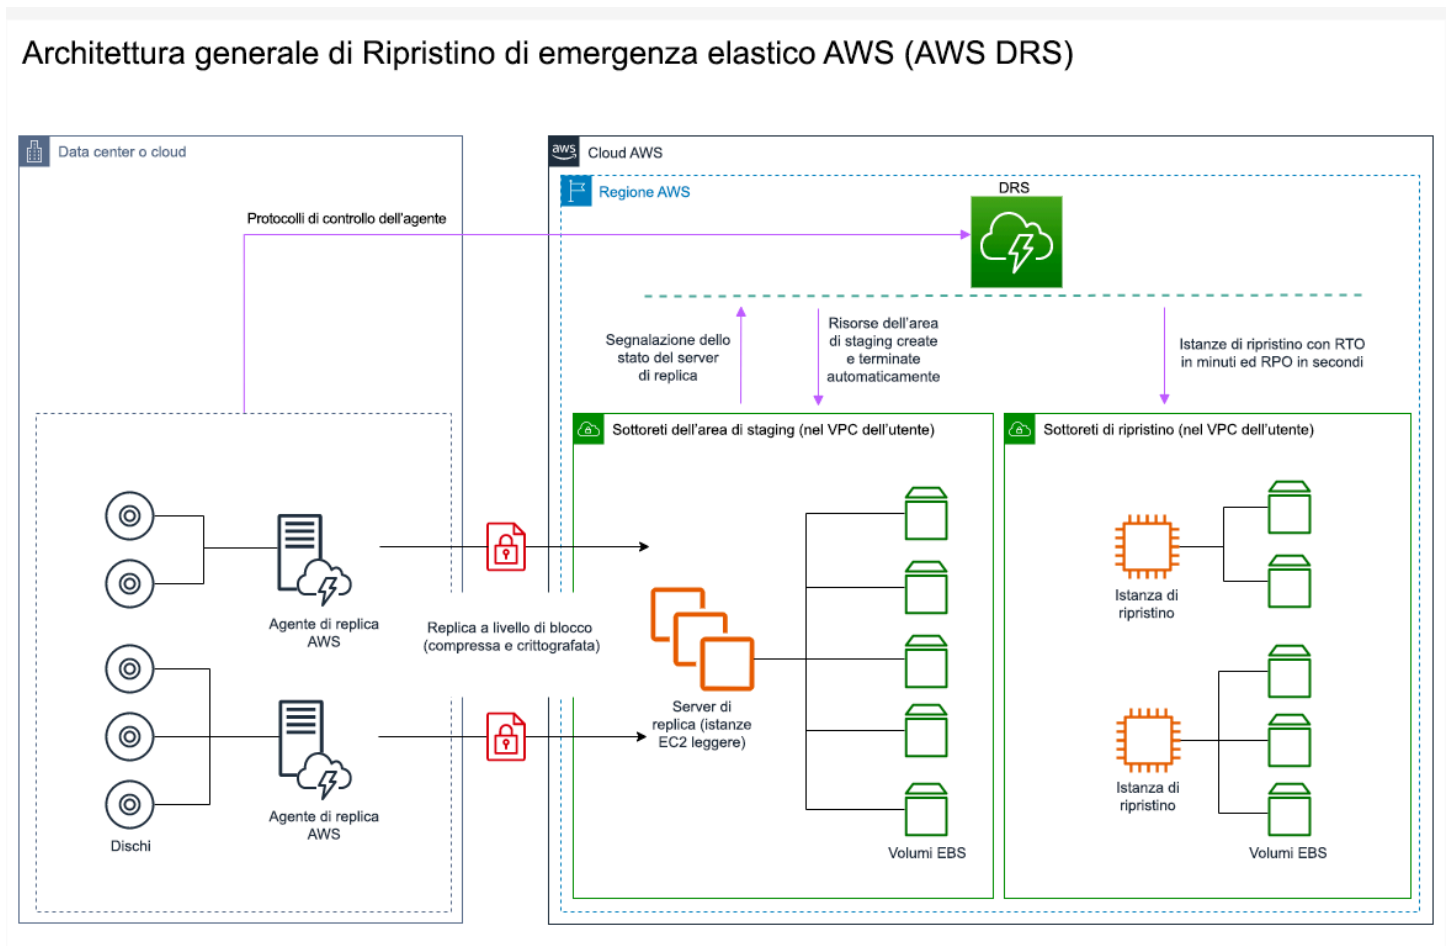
Architettura generale di Ripristino di emergenza elastico AWS (AWS DRS)

Data center o cloud

Protocolli di controllo dell'agente

aws Cloud AWS

Regione AWS

DRS

Segnalazione dello stato del server di replica

Risorse dell'area di staging create e terminate automaticamente

Istanze di ripristino con RTO in minuti ed RPO in secondi

Sottoreti dell'area di staging (nel VPC dell'utente)

Sottoreti di ripristino (nel VPC dell'utente)

Agente di replica AWS

Replica a livello di blocco (compressa e crittografata)

Server di replica (istanze EC2 leggere)

Istanza di ripristino

Agente di replica AWS

Dischi

Istanza di ripristino

Volumi EBS

Volumi EBS